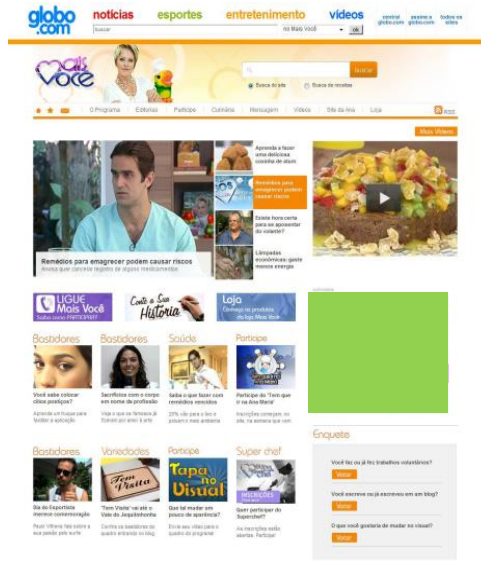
globo.com notícias esportes entretenimento vídeos central globo.com assine a globo.com todos os sites

buscar no Mais Você ok

Mais Você

buscar

Busca do site Busca de receitas

O Programa Editorias Participe Culinária Mensagem Vídeos Site da Ana Loja

Mais Vídeos

Aprenda a fazer uma deliciosa coxinha de abacaxi

Remédios para emagrecer podem causar riscos

Existe hora certa para se aposentar do volante?

Lâmpadas econômicas: gaste menos energia

Remédios para emagrecer podem causar riscos

Anvisa quer cancelar registro de alguns medicamentos

LIGUE Mais Você

Conte a Sua História

Loja

Bastidores

Você sabe colocar cílios postiços?

Bastidores

Sacrifícios com o corpo em nome da profissão

Saúde

Saiba o que fazer com remédios vencidos

Participe

Participe do 'Tem que ir na Ana Maria'

Bastidores

Dia do Esportista merece comemoração

Variedades

Tem Visita

'Tem Visita' vai até o Vale do Jequitinhonha

Participe

Tapa no Visual

Que tal mudar um pouco de aparência?

Super chef

Quer participar do Superchef?

Enquete

Você faz ou já fez trabalhos voluntários?

Votar

Você escreve ou já escreveu em um blog?

Votar

O que você gostaria de mudar no visual?

Votar